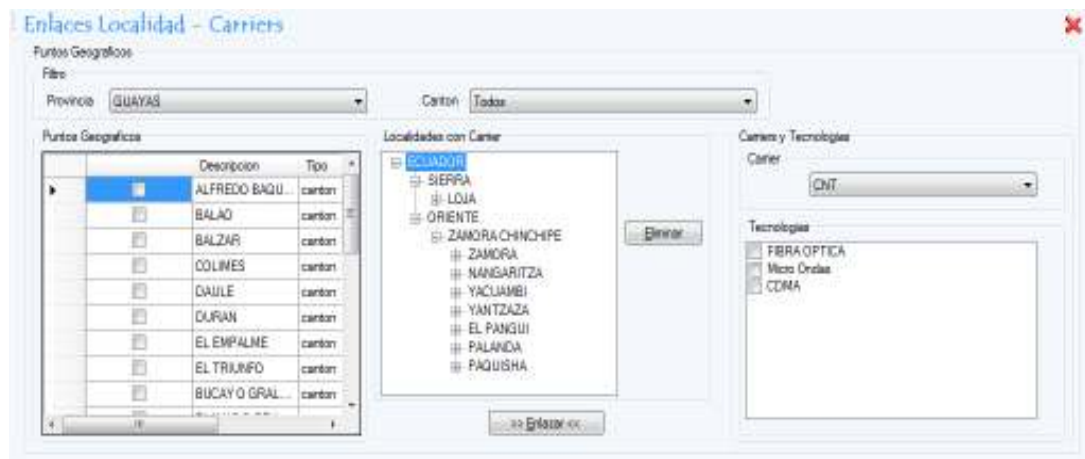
Enlaces Localidad - Carriers

Puntos Geograficos

Filtro

Provincia GUAYAS

Canton Todos

Puntos Geograficos

| | | Descripcion | Tipo |
|---|---|---|---|
| ▸ | | ALFREDO BAQU... | canton |
| | | BALAO | canton |
| | | BALZAR | canton |
| | | COLIMES | canton |
| | | DAULE | canton |
| | | DURAN | canton |
| | | EL EMPALME | canton |
| | | EL TRIUNFO | canton |
| | | BUCAY O GRAL... | canton |

Localidades con Carrier

ECUADOR
SIERRA
LOJA
ORIENTE
ZAMORA CHINCHIPE
ZAMORA
NANGARITZA
YACUAMBI
YANTZAZA
EL PANGUI
PALANDA
PAQUISHA

Eliminar

>> Enlazar <<

Carriers y Tecnologias

Carrier

CNT

Tecnologias

FIBRA OPTICA
Micro Ondas
CDMA